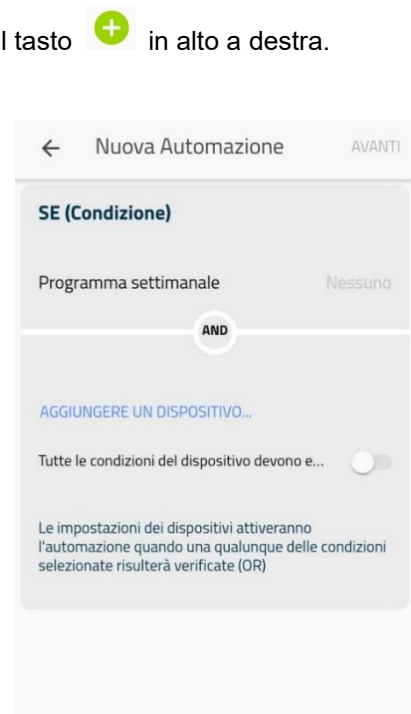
l tasto in alto a destra.

← Nuova Automazione AVANTI

SE (Condizione)

Programma settimanale Nessuno

AND

AGGIUNGERE UN DISPOSITIVO...

Tutte le condizioni del dispositivo devono e...

Le impostazioni dei dispositivi attiveranno l'automazione quando una qualunque delle condizioni selezionate risulterà verificate (OR)